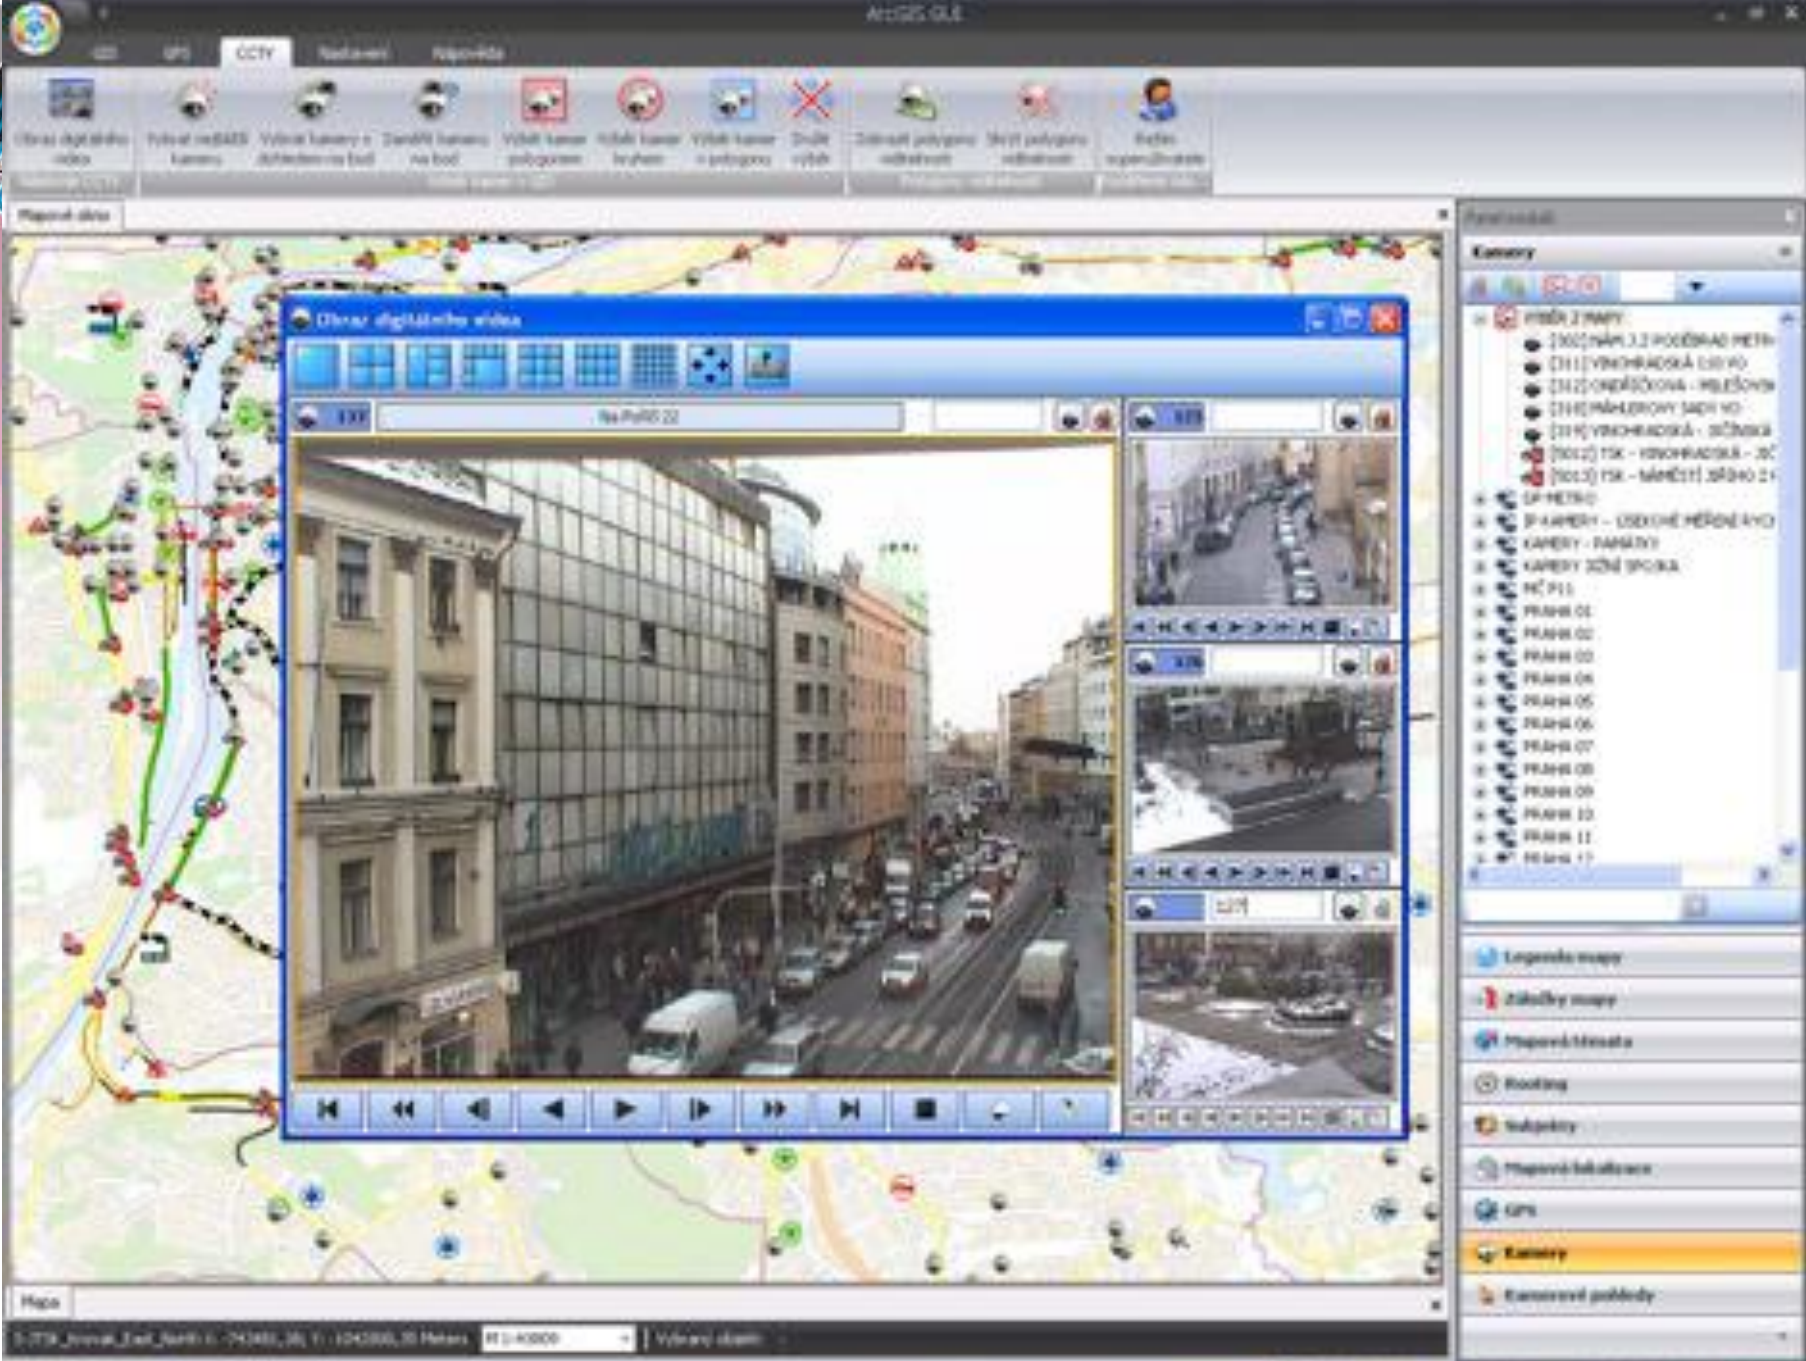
ArcGIS GUI

GIS GPS CCTV Nastavení Nápověda

Obraz digitálního videa
Vybrat nejbližší kameru
Vybrat kamery s dohledem na bod
Zaměřit kamery na bod
Výběr kamer polygonem
Výběr kamer kruhem
Výběr kamer v polygonu
Zrušit výběr
Zobrazit polygony viditelnosti
Skrýt polygony viditelnosti
Režim supervizora

Mapové okno

Obraz digitálního videa

Na Poříčí 22

Panel nástrojů

Kamery

VÝBĚR Z MAPY
[302] NÁM. J.Z PODĚBRAD METR
[311] VINOHRADSKÁ 130 VO
[312] ONDŘÍČKOVA - MILEŠOVS
[310] MÁHLEROVY SADY VO
[319] VINOHRADSKÁ - JIČÍNSKÁ
[5012] TSK - VINOHRADSKÁ - JIČ
[5013] TSK - NÁMĚSTÍ JIŘÍHO Z P
DP METRO
IP KAMERY - ÚSEKOVÉ MĚŘENÍ RYCH
KAMERY - PAMÁTKY
KAMERY IZS SPOJKA
MČ P11
PRAHA 01
PRAHA 02
PRAHA 03
PRAHA 04
PRAHA 05
PRAHA 06
PRAHA 07
PRAHA 08
PRAHA 09
PRAHA 10
PRAHA 11
PRAHA 12

Legenda mapy
Záložky mapy
Mapová témata
Routing
Subjekty
Mapová lokalizace
GPS
Kamery
Kamerové pohledy

Mapa

S-JTSK_Krovak_East_North X: -743481,38, Y: -1042066,35 Meters | M 1:40000 | Vybraný objekt: